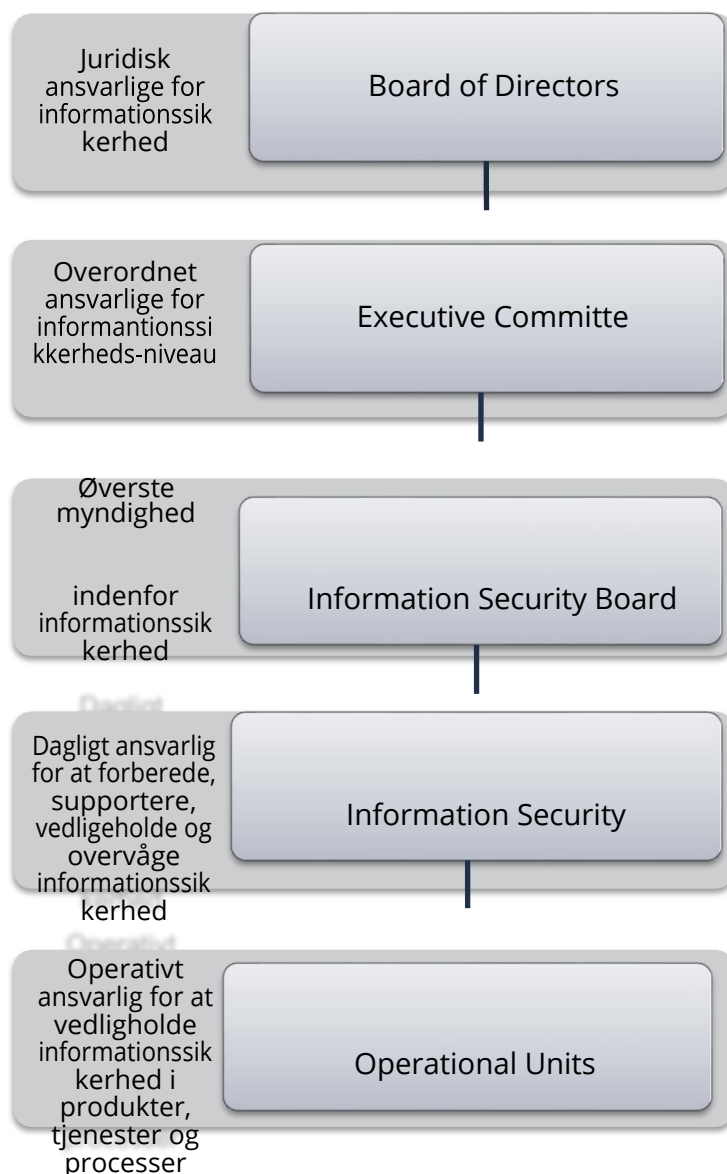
Juridisk ansvarlige for informationssik kerhed

Board of Directors

Overordnet ansvarlige for informantionssi kkerheds-niveau

Executive Committe

Øverste myndighed

indenfor informationssik kerhed

Information Security Board

Dagligt

Dagligt ansvarlig for at forberede, supportere, vedligeholde og overvåge informationssik kerhed

Information Security

Operativt

Operativt ansvarlig for at vedligholde informationssik kerhed i produkter, tjenester og processer

Operational Units